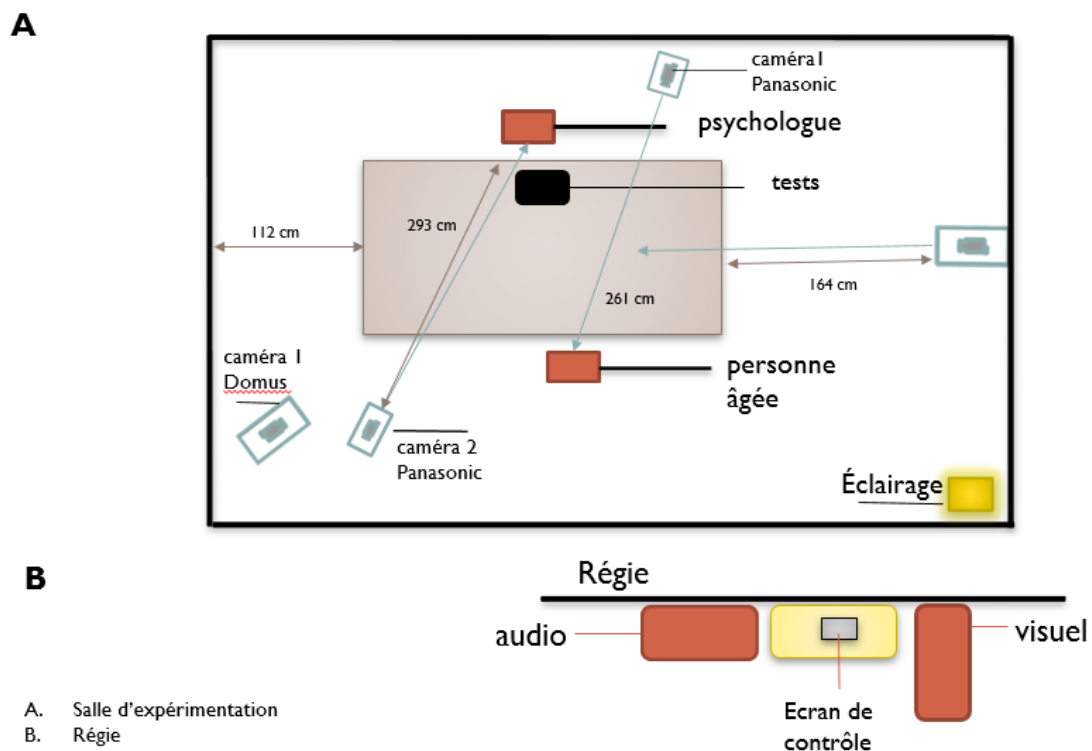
A

caméra1 Panasonic

psychologue

tests

112 cm

293 cm

261 cm

164 cm

caméra 1 Domus

personne âgée

caméra 2 Panasonic

Éclairage

B

Régie

audio

visuel

Ecran de contrôle

A. Salle d'expérimentation
B. Régie